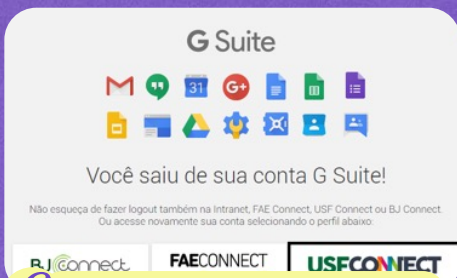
G Suite

31

Você saiu de sua conta G Suite!

Não esqueça de fazer logout também na Intranet, FAE Connect, USF Connect ou BJ Connect. Ou acesse novamente sua conta selecionando o perfil abaixo:

BJ Connect

FAECONNECT

USFCONNECT